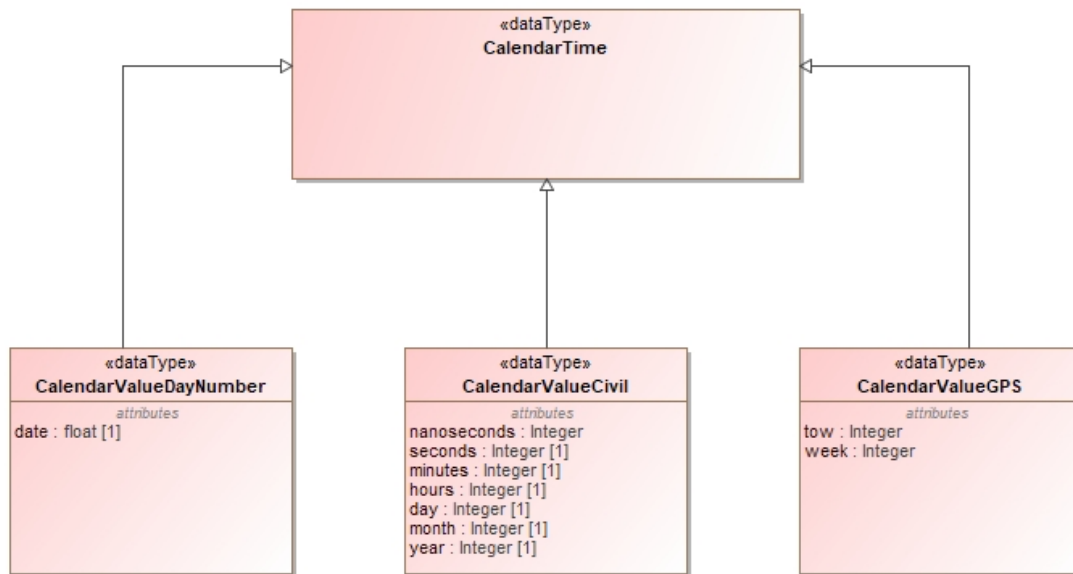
«dataType»
CalendarTime

«dataType»
CalendarValueDayNumber
attributes
date : float [1]

«dataType»
CalendarValueCivil
attributes
nanoseconds : Integer
seconds : Integer [1]
minutes : Integer [1]
hours : Integer [1]
day : Integer [1]
month : Integer [1]
year : Integer [1]

«dataType»
CalendarValueGPS
attributes
tow : Integer
week : Integer